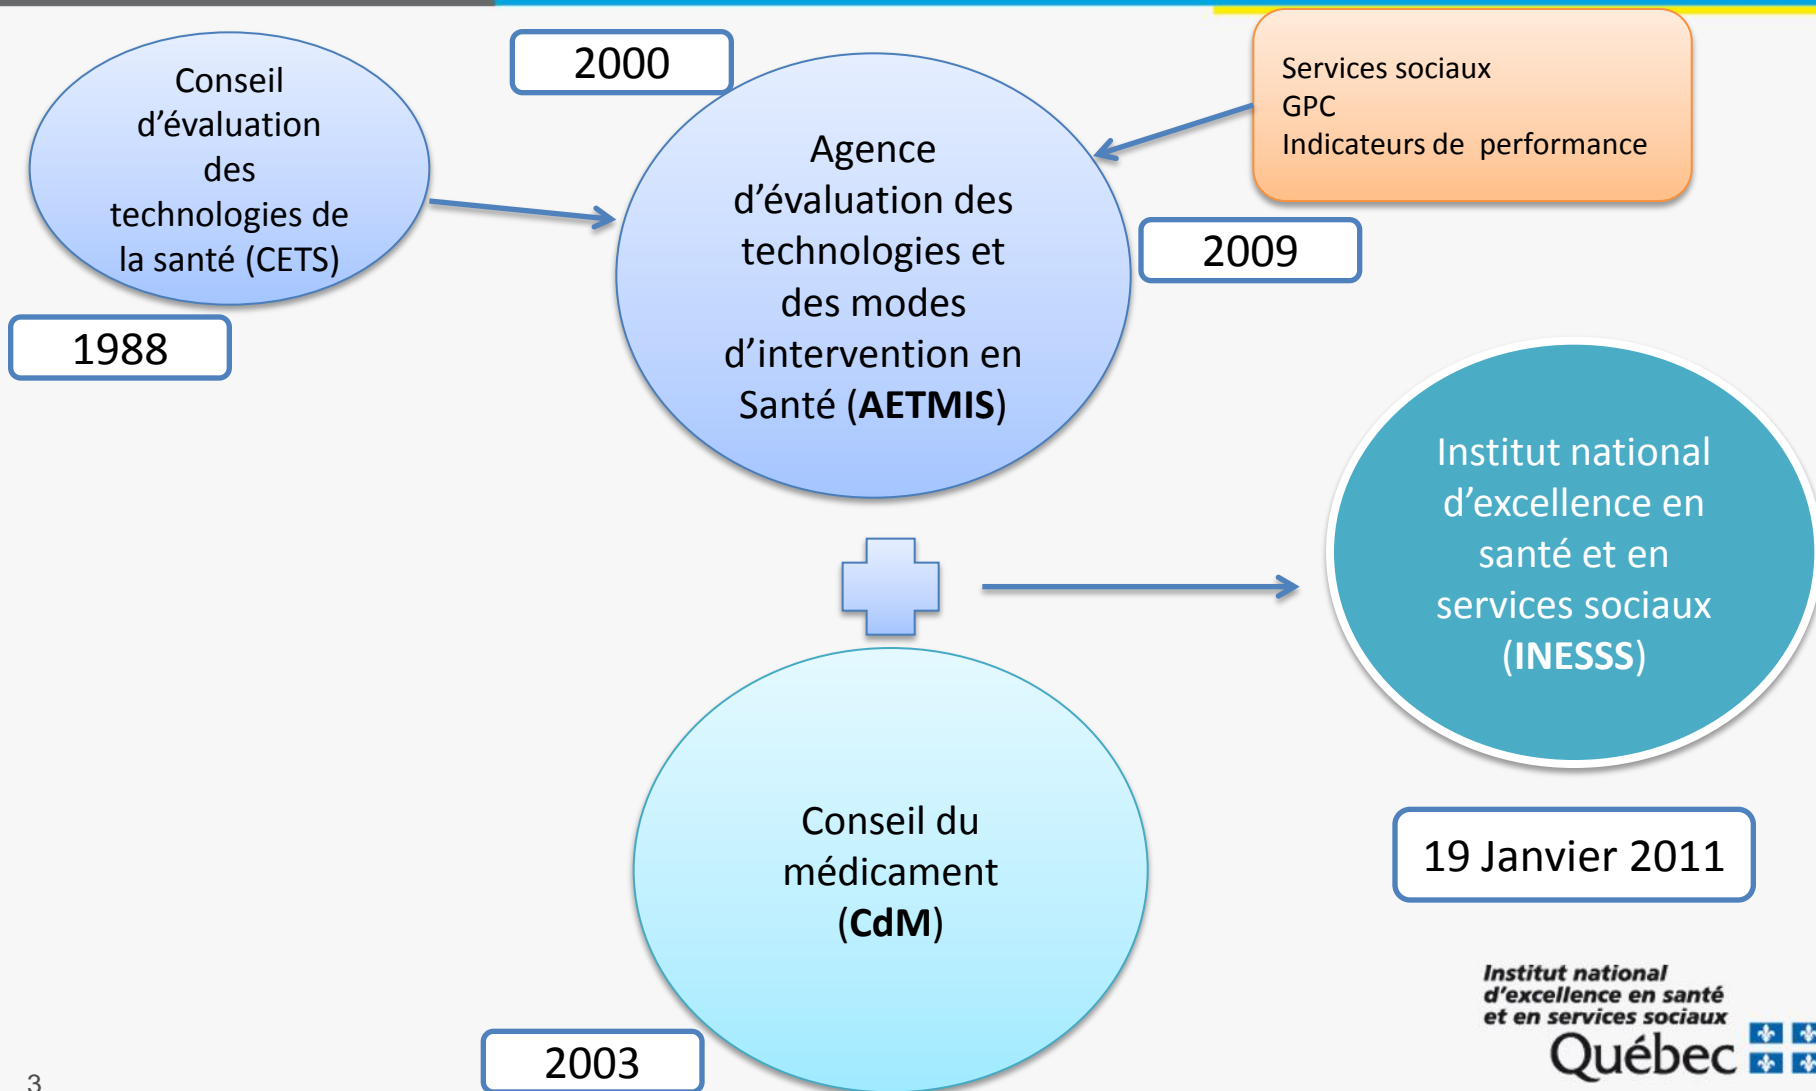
Conseil d’évaluation des technologies de la santé (CETS)

1988

2000

Agence d’évaluation des technologies et des modes d’intervention en Santé (**AETMIS**)

Services sociaux
GPC
Indicateurs de performance

2009

Institut national d’excellence en santé et en services sociaux (**INESSS**)

Conseil du médicament (**CdM**)

2003

19 Janvier 2011

Institut national d’excellence en santé et en services sociaux
Québec

3